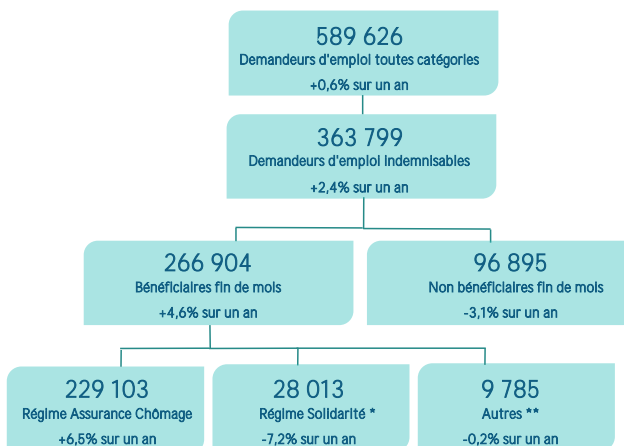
589 626
Demandeurs d'emploi toutes catégories
+0,6% sur un an

363 799
Demandeurs d'emploi indemnisables
+2,4% sur un an

266 904
Bénéficiaires fin de mois
+4,6% sur un an

96 895
Non bénéficiaires fin de mois
-3,1% sur un an

229 103
Régime Assurance Chômage
+6,5% sur un an

28 013
Régime Solidarité *
-7,2% sur un an

9 785
Autres **
-0,2% sur un an